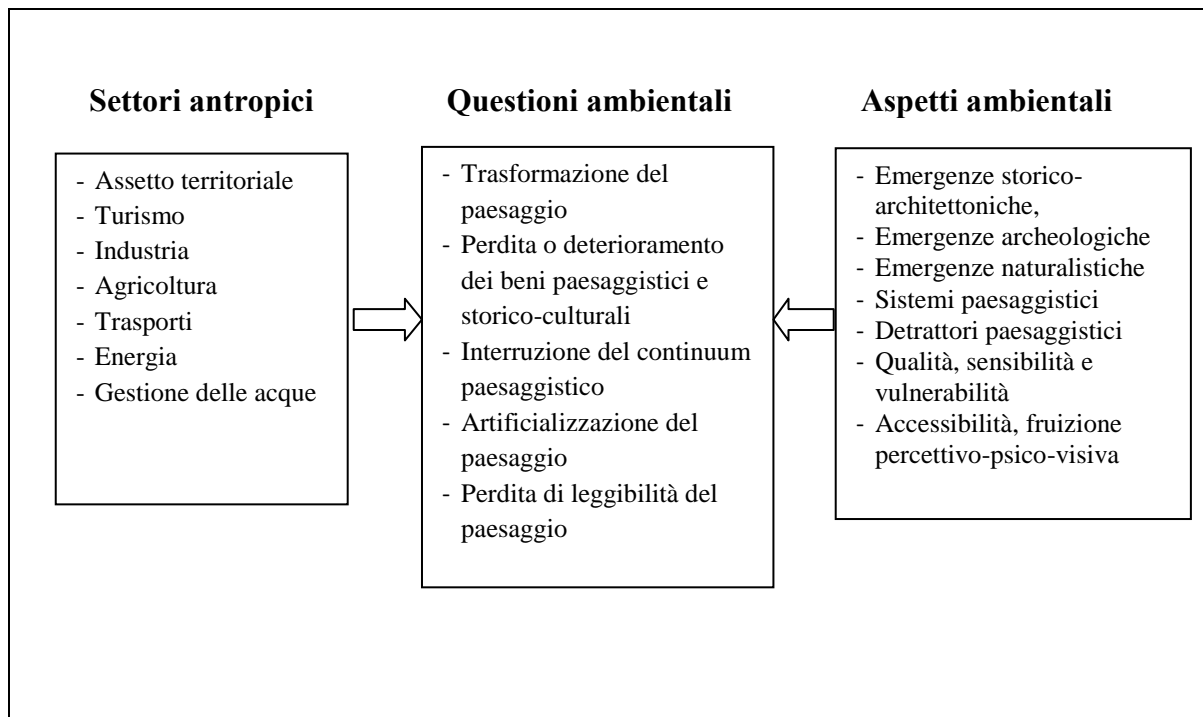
**Settori antropici**

- Assetto territoriale
- Turismo
- Industria
- Agricoltura
- Trasporti
- Energia
- Gestione delle acque

**Questioni ambientali**

- Trasformazione del paesaggio
- Perdita o deterioramento dei beni paesaggistici e storico-culturali
- Interruzione del continuum paesaggistico
- Artificializzazione del paesaggio
- Perdita di leggibilità del paesaggio

**Aspetti ambientali**

- Emergenze storico-architettoniche,
- Emergenze archeologiche
- Emergenze naturalistiche
- Sistemi paesaggistici
- Detrattori paesaggistici
- Qualità, sensibilità e vulnerabilità
- Accessibilità, fruizione percettivo-psico-visiva